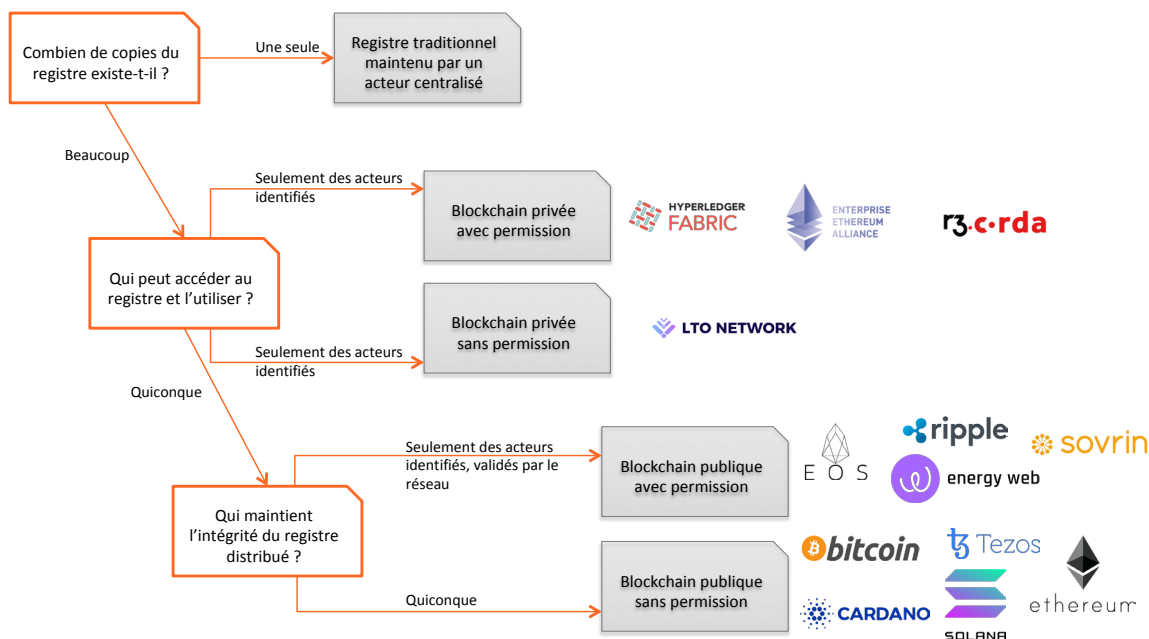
Combien de copies du registre existe-t-il ?

Une seule

Registre traditionnel maintenu par un acteur centralisé

Beaucoup

Seulement des acteurs identifiés

Blockchain privée avec permission

HYPERLEDGER FABRIC

ENTERPRISE ETHEREUM ALLIANCE

r3.corda

Qui peut accéder au registre et l'utiliser ?

Blockchain privée sans permission

LTO NETWORK

Seulement des acteurs identifiés

Quiconque

Seulement des acteurs identifiés, validés par le réseau

Blockchain publique avec permission

EOS

ripple

energy web

sovrin

Qui maintient l'intégrité du registre distribué ?

bitcoin

Tezos

ethereum

Blockchain publique sans permission

Quiconque

CARDANO

SOLANA